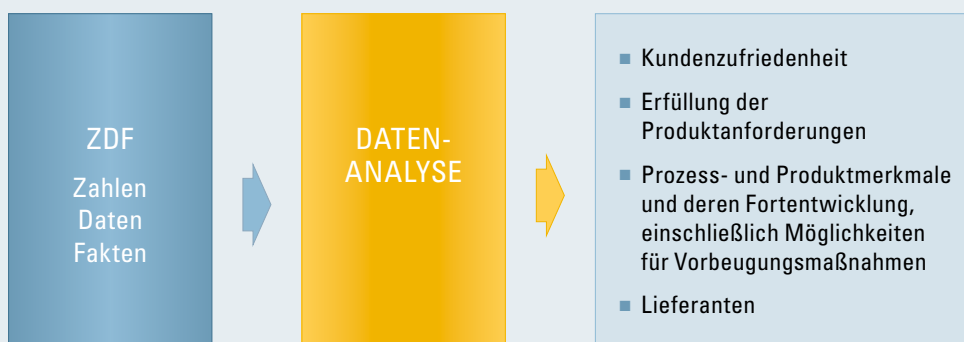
ZDF

Zahlen
Daten
Fakten

DATEN-
ANALYSE

■ Kundenzufriedenheit

■ Erfüllung der Produktanforderungen

■ Prozess- und Produktmerkmale und deren Fortentwicklung, einschließlich Möglichkeiten für Vorbeugungsmaßnahmen

■ Lieferanten